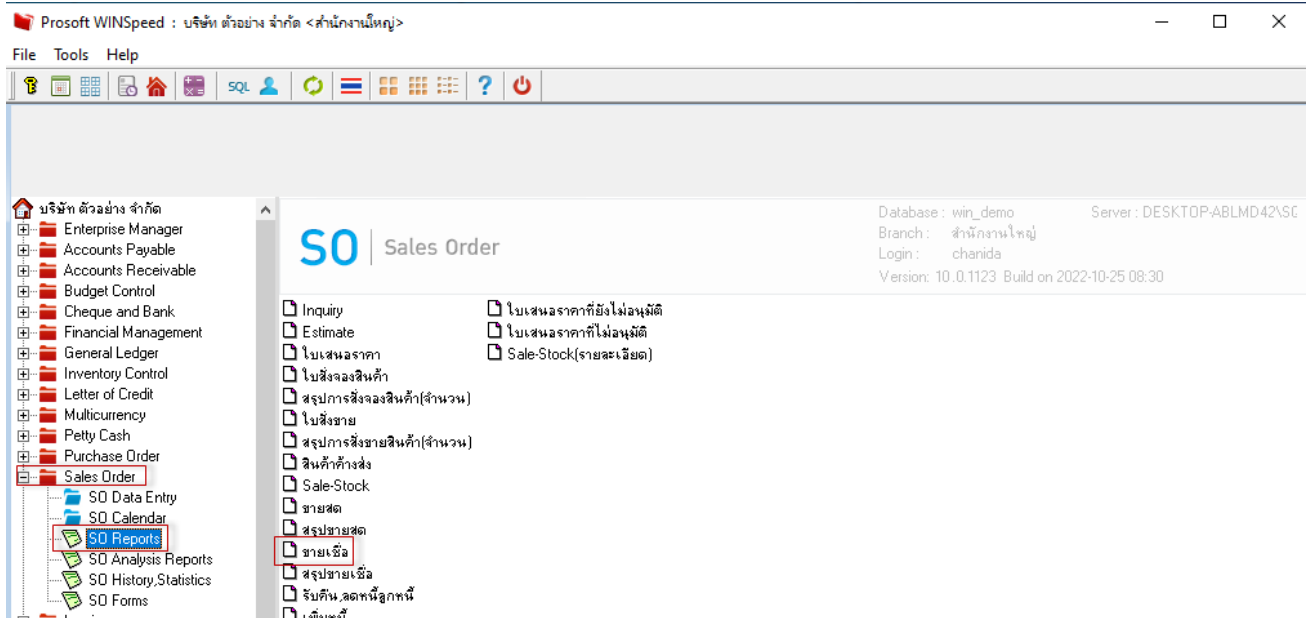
Prosoft WINSpeed : บริษัท ตัวอย่าง จำกัด <สำนักงานใหญ่>

File Tools Help

SQL

บริษัท ตัวอย่าง จำกัด
Enterprise Manager
Accounts Payable
Accounts Receivable
Budget Control
Cheque and Bank
Financial Management
General Ledger
Inventory Control
Letter of Credit
Multicurrency
Petty Cash
Purchase Order
Sales Order
SO Data Entry
SO Calendar
SO Reports
SO Analysis Reports
SO History,Statistics
SO Forms

SO | Sales Order

Database : win_demo
Branch : สำนักงานใหญ่
Login : chanida
Version: 10.0.1123 Build on 2022-10-25 08:30
Server : DESKTOP-ABLMD42\SC

Inquiry
Estimate
ใบเสนอราคา
ใบสั่งจองสินค้า
สรุปการสั่งจองสินค้า(จำนวน)
ใบสั่งขาย
สรุปการสั่งขายสินค้า(จำนวน)
สินค้าค้างส่ง
Sale-Stock
ขายสด
สรุปขายสด
ขายเชื่อ
สรุปขายเชื่อ
รับคืน,ลดหนี้ลูกหนี้
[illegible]

ใบเสนอราคาที่ยังไม่อนุมัติ
ใบเสนอราคาที่ไม่อนุมัติ
Sale-Stock(รายละเอียด)